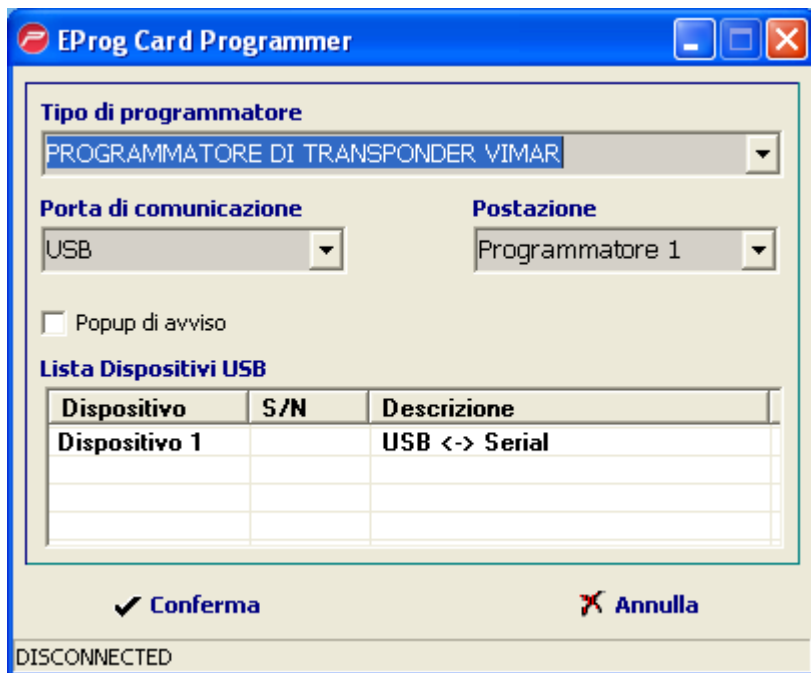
EProg Card Programmer

Tipo di programmatore
PROGRAMMATORE DI TRANSPONDER VIMAR

Porta di comunicazione
USB

Postazione
Programmatore 1

Popup di avviso

Lista Dispositivi USB

| Dispositivo | S/N | Descrizione |
|---|---|---|
| Dispositivo 1 | | USB <-> Serial |

Conferma

Annulla

DISCONNECTED